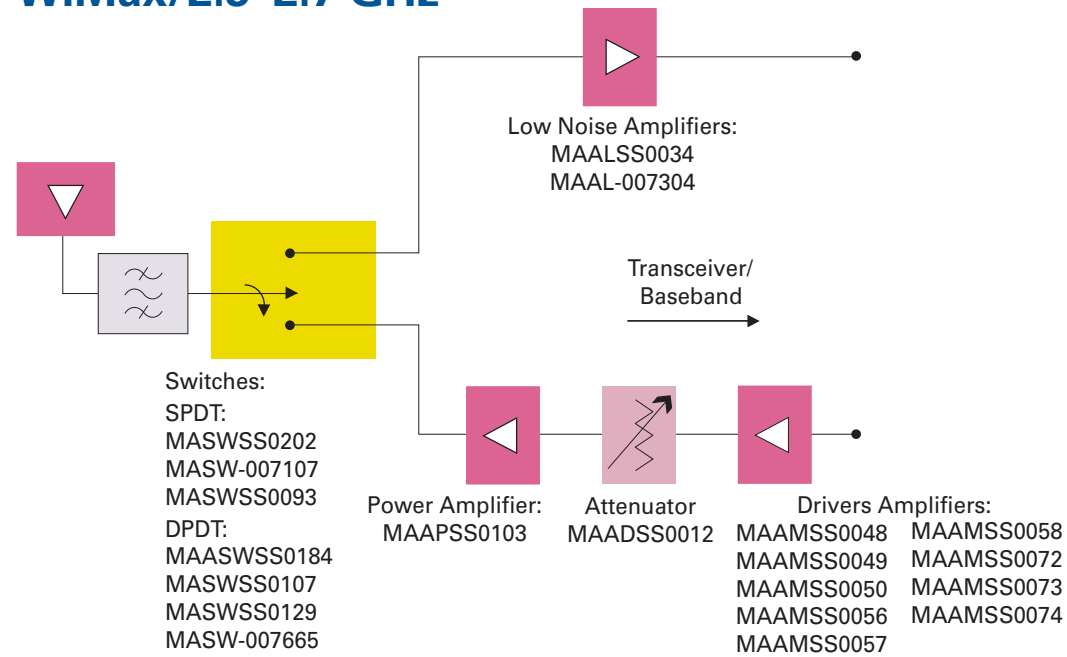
WiMax/2.3–2.7 GHz

Low Noise Amplifiers:
MAALSS0034
MAAL-007304

Transceiver/
Baseband

Switches:
SPDT:
MASWSS0202
MASW-007107
MASWSS0093
DPDT:
MAASWSS0184
MASWSS0107
MASWSS0129
MASW-007665

Power Amplifier:
MAAPSS0103

Attenuator
MAADSS0012

Drivers Amplifiers:
MAAMSS0048
MAAMSS0049
MAAMSS0050
MAAMSS0056
MAAMSS0057
MAAMSS0058
MAAMSS0072
MAAMSS0073
MAAMSS0074